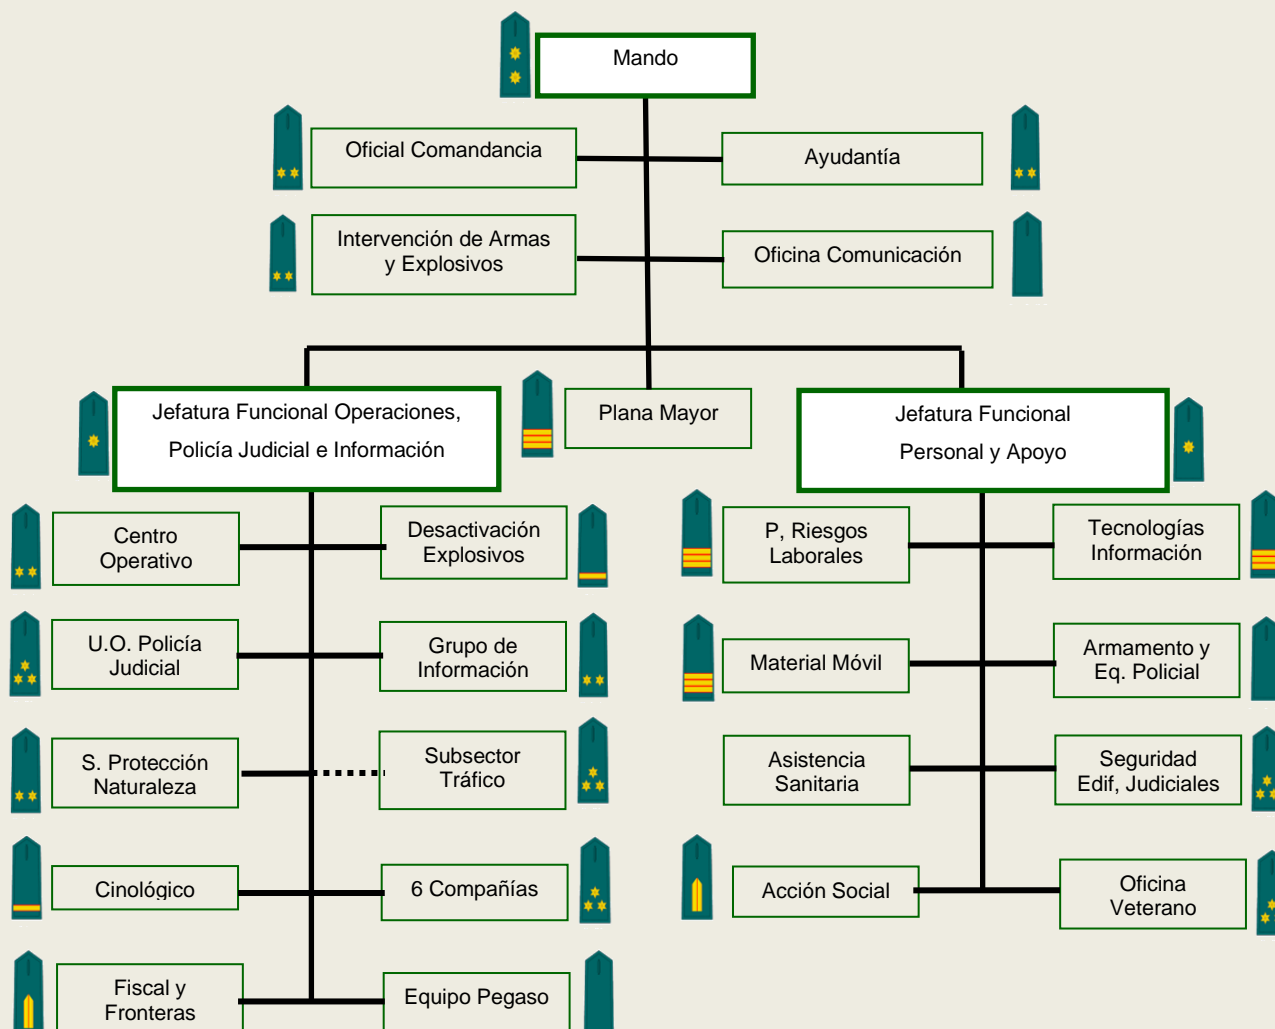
Mando

Oficial Comandancia

Ayudantía

Intervención de Armas y Explosivos

Oficina Comunicación

Jefatura Funcional Operaciones, Policía Judicial e Información

Plana Mayor

Jefatura Funcional Personal y Apoyo

Centro Operativo

Desactivación Explosivos

P, Riesgos Laborales

Tecnologías Información

U.O. Policía Judicial

Grupo de Información

Material Móvil

Armamento y Eq. Policial

S. Protección Naturaleza

Subsector Tráfico

Asistencia Sanitaria

Seguridad Edif, Judiciales

Cinológico

6 Compañías

Acción Social

Oficina Veterano

Fiscal y Fronteras

Equipo Pegaso